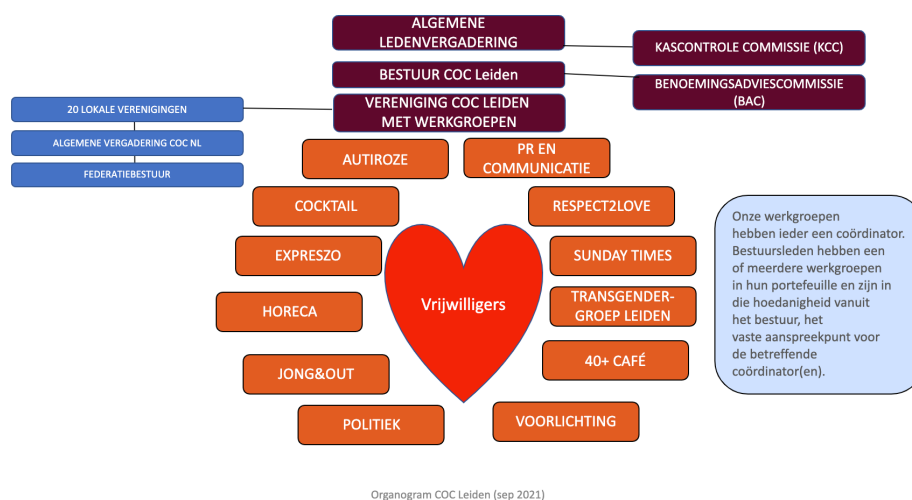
ALGEMENE LEDENVERGADERING

KASCONTROLE COMMISSIE (KCC)

BESTUUR COC Leiden

BENOEMINGSADVIESCOMMISSIE (BAC)

20 LOKALE VERENIGINGEN

ALGEMENE VERGADERING COC NL

FEDERATIEBESTUUR

VERENIGING COC LEIDEN MET WERKGROEPEN

AUTIROZE

PR EN COMMUNICATIE

COCKTAIL

RESPECT2LOVE

EXPRESZO

SUNDAY TIMES

Vrijwilligers

HORECA

TRANSGENDER-GROEP LEIDEN

40+ CAFÉ

JONG&OUT

POLITIEK

VOORLICHTING

Onze werkgroepen hebben ieder een coördinator. Bestuursleden hebben een of meerdere werkgroepen in hun portefeuille en zijn in die hoedanigheid vanuit het bestuur, het vaste aanspreekpunt voor de betreffende coördinator(en).

Organogram COC Leiden (sep 2021)